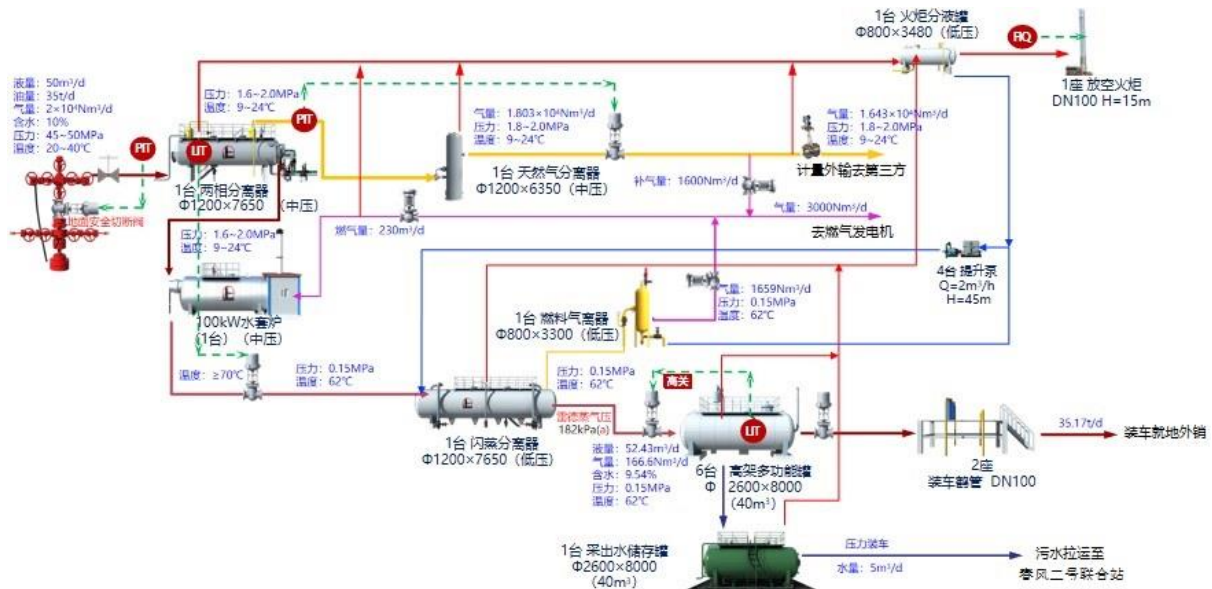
1台 火炬分液罐
Φ800×3480（低压）

FIQ

1座 放空火炬
DN100 H=15m

液量：50m³/d
油量：35t/d
气量：2×10⁴Nm³/d
含水：10%
压力：45~50MPa
温度：20~40℃

PIT

地面安全切断阀

压力：1.6~2.0MPa
温度：9~24℃

PIT

LIT

1台 两相分离器
Φ1200×7650（中压）

气量：1.803×10⁴Nm³/d
压力：1.8~2.0MPa
温度：9~24℃

1台 天然气分离器
Φ1200×6350（中压）

气量：1.643×10⁴Nm³/d
压力：1.8~2.0MPa
温度：9~24℃

计量外输去第三方

补气量：1600Nm³/d

气量：3000Nm³/d

去燃气发电机

燃气量：230m³/d

压力：1.6~2.0MPa
温度：9~24℃

100kW水套炉
(1台)（中压）

4台 提升泵
Q=2m³/h
H=45m

气量：1659Nm³/d
压力：0.15MPa
温度：62℃

1台 燃料气分离器
Φ800×3300（低压）

温度：≥70℃

压力：0.15MPa
温度：62℃

压力：0.15MPa
温度：62℃

高关

饱和蒸气压
182kPa(a)

1台 闪蒸分离器
Φ1200×7650（低压）

液量：52.43m³/d
气量：166.6Nm³/d
含水：9.54%
压力：0.15MPa
温度：62℃

LIT

6台 高架多功能罐
Φ 2600×8000
(40m³)

2座
装车鹤管 DN100

35.17t/d

装车就地外销

1台 采出水储存罐
Φ2600×8000
(40m³)

压力装车

水量：5m³/d

污水拉运至
春风二号联合站